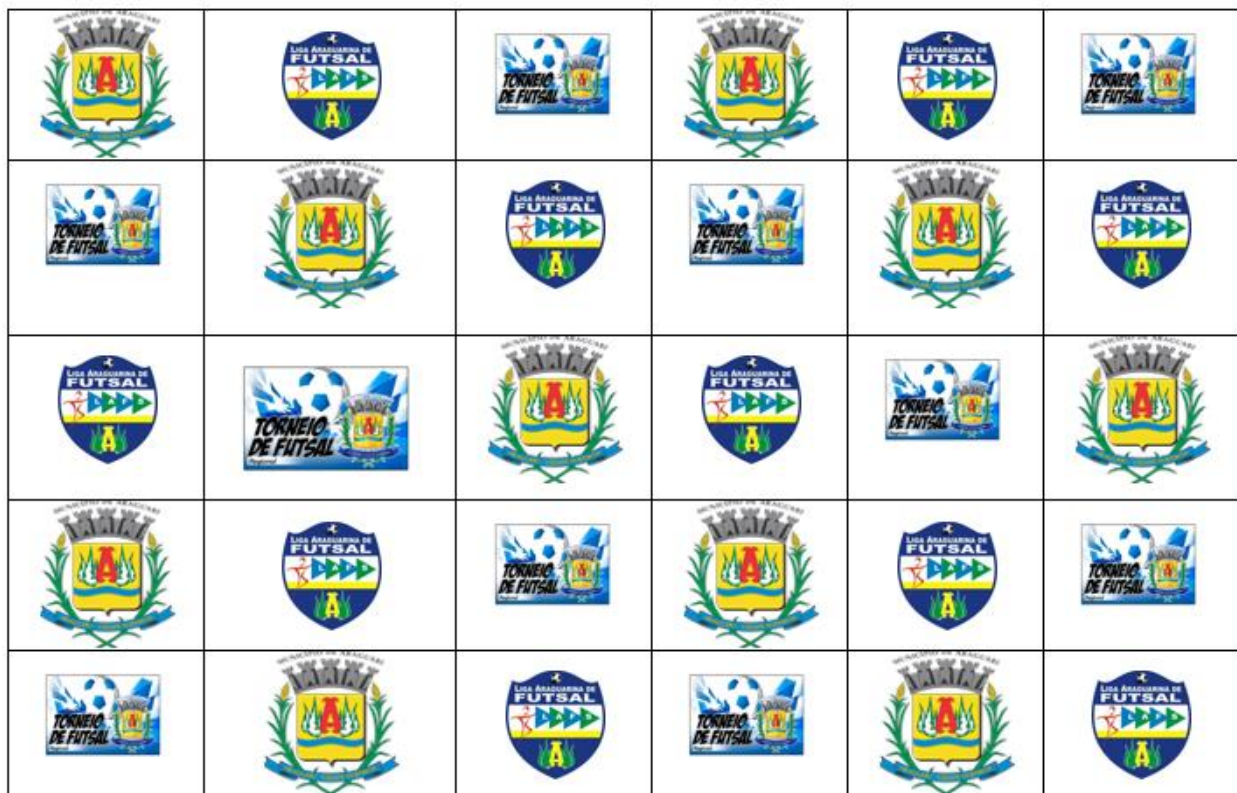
| | | | | | |
|---|---|---|---|---|---|
| MUNICÍPIO DE ARAGUARI | Liga Araguarina de FUTSAL | TORNEIO DE FUTSAL | MUNICÍPIO DE ARAGUARI | Liga Araguarina de FUTSAL | TORNEIO DE FUTSAL |
| TORNEIO DE FUTSAL | MUNICÍPIO DE ARAGUARI | Liga Araguarina de FUTSAL | TORNEIO DE FUTSAL | MUNICÍPIO DE ARAGUARI | Liga Araguarina de FUTSAL |
| Liga Araguarina de FUTSAL | TORNEIO DE FUTSAL | MUNICÍPIO DE ARAGUARI | Liga Araguarina de FUTSAL | TORNEIO DE FUTSAL | MUNICÍPIO DE ARAGUARI |
| MUNICÍPIO DE ARAGUARI | Liga Araguarina de FUTSAL | TORNEIO DE FUTSAL | MUNICÍPIO DE ARAGUARI | Liga Araguarina de FUTSAL | TORNEIO DE FUTSAL |
| TORNEIO DE FUTSAL | MUNICÍPIO DE ARAGUARI | Liga Araguarina de FUTSAL | TORNEIO DE FUTSAL | MUNICÍPIO DE ARAGUARI | Liga Araguarina de FUTSAL |